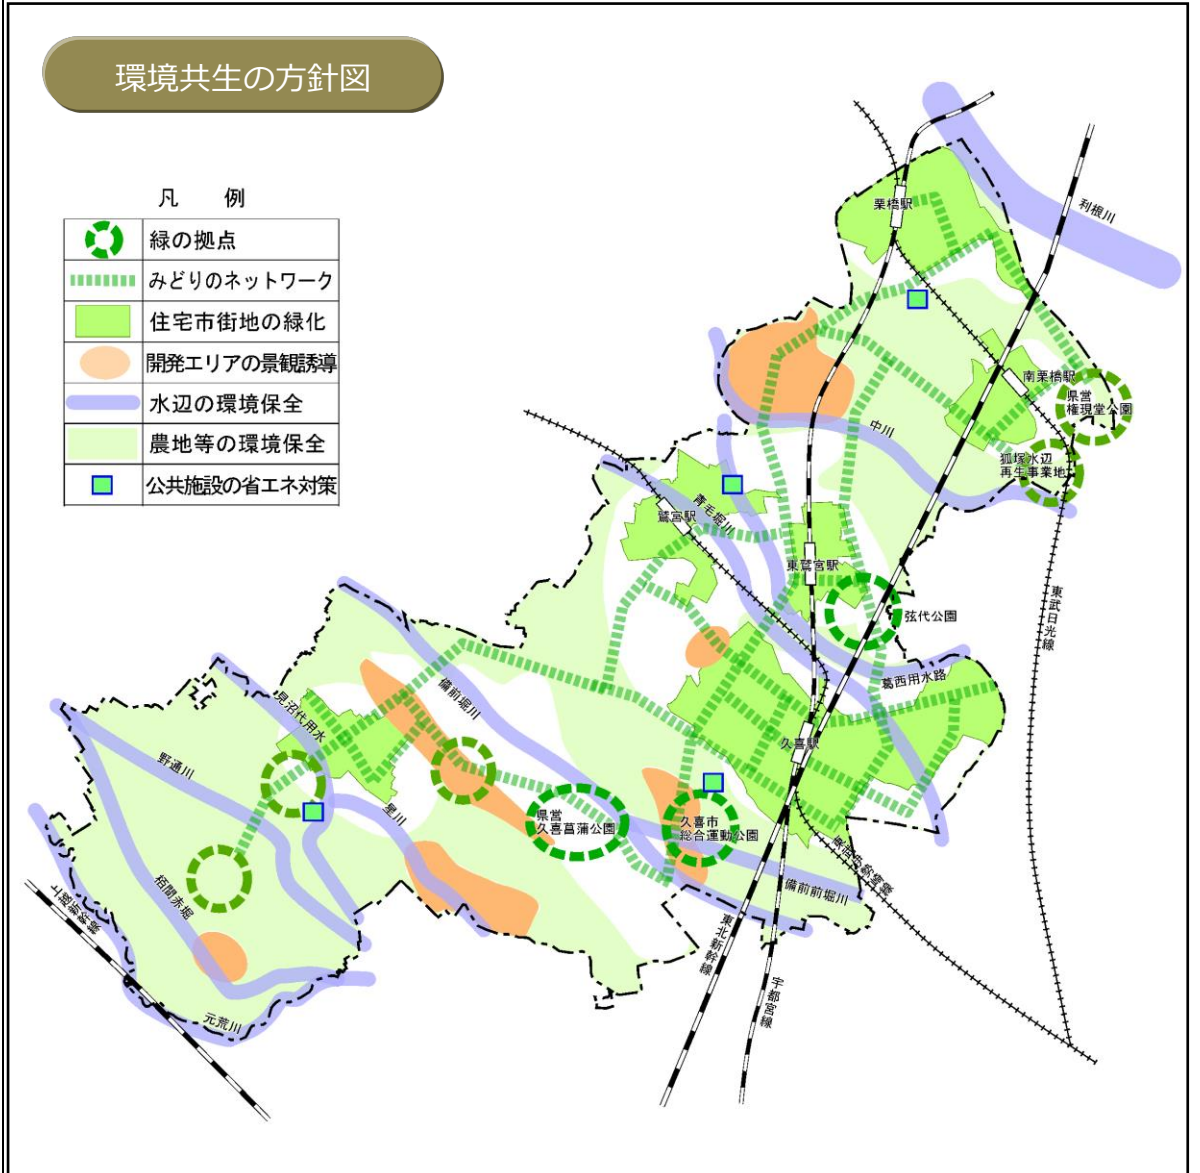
環境共生の方針図

凡　例

| | |
|---|---|
| | 緑の拠点 |
| | みどりのネットワーク |
| | 住宅市街地の緑化 |
| | 開発エリアの景観誘導 |
| | 水辺の環境保全 |
| | 農地等の環境保全 |
| | 公共施設の省エネ対策 |

利根川
栗橋駅
南栗橋駅
県営権現堂公園
狐塚水辺再生事業地
中川
青毛堀川
鷲宮駅
東鷲宮駅
弦代公園
東武日光線
葛西用水路
久喜駅
備前堀川
見沼代用水
野通川
星川
県営久喜菖蒲公園
久喜市総合運動公園
東北新幹線
宇都宮線
備前前堀川
東武伊勢崎線
栢間赤堀
元荒川
上越新幹線